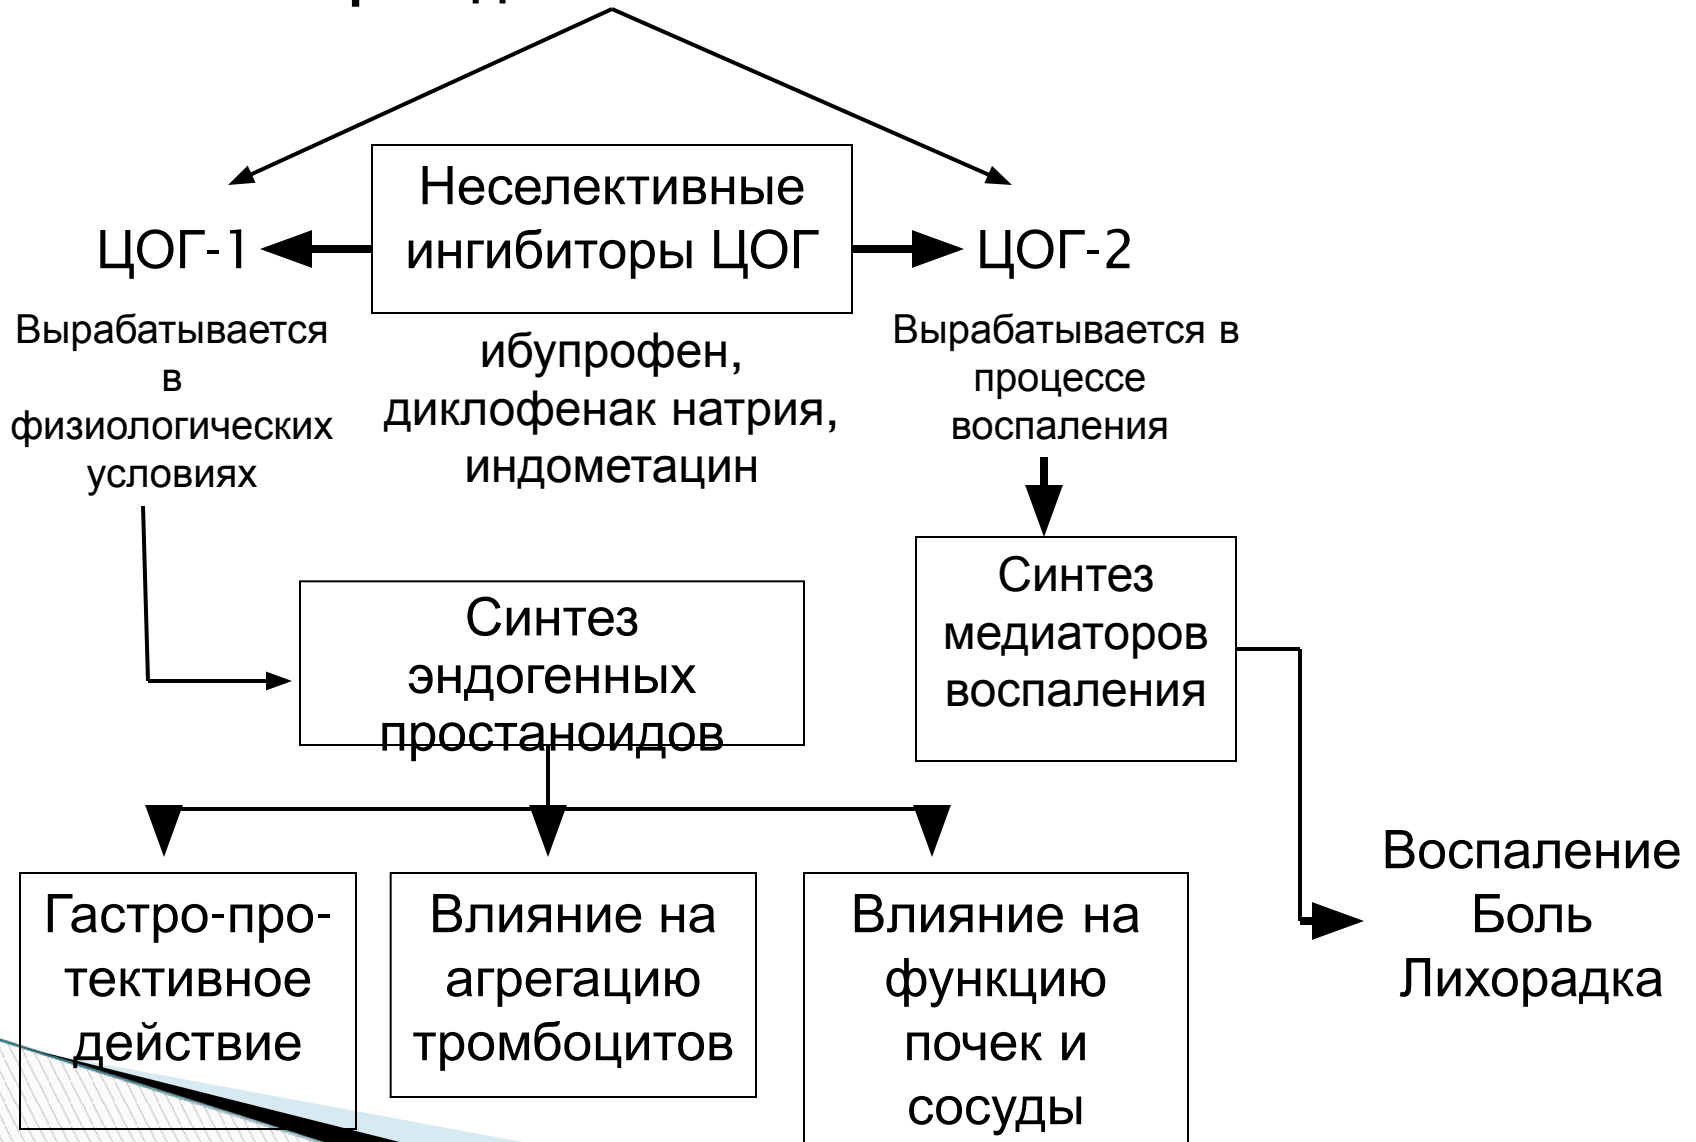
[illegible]

Неселективные ингибиторы ЦОГ

ЦОГ-1

ЦОГ-2

Вырабатывается в физиологических условиях

ибупрофен, диклофенак натрия, индометацин

Вырабатывается в процессе воспаления

Синтез эндогенных простаноидов

Синтез медиаторов воспаления

Гастро-протективное действие

Влияние на агрегацию тромбоцитов

Влияние на функцию почек и сосуды

Воспаление
Боль
Лихорадка